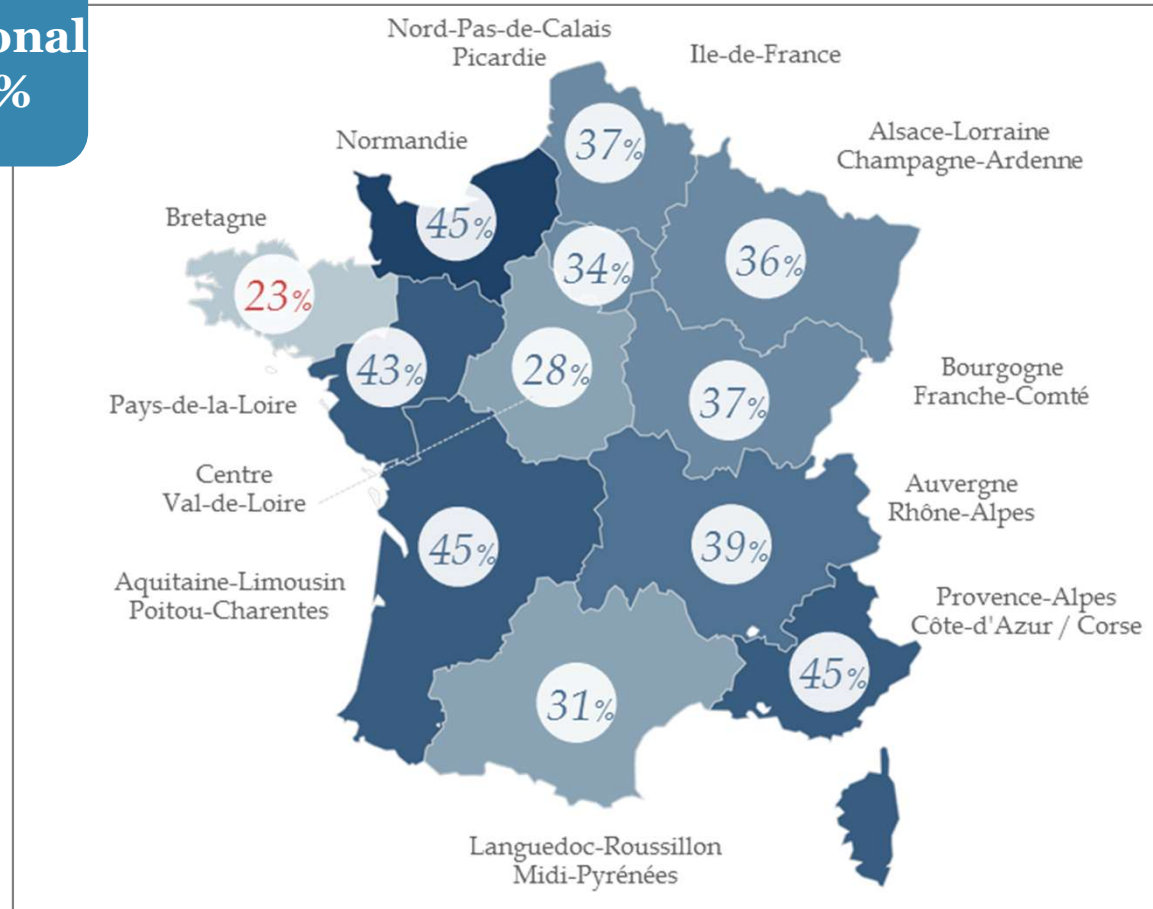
onal
%

Nord-Pas-de-Calais
Picardie

Ile-de-France

Normandie

Alsace-Lorraine
Champagne-Ardenne

37%

Bretagne

45%

34%

36%

23%

43%

28%

Bourgogne
Franche-Comté

37%

Pays-de-la-Loire

Centre
Val-de-Loire

Auvergne
Rhône-Alpes

45%

39%

Aquitaine-Limousin
Poitou-Charentes

Provence-Alpes
Côte-d'Azur / Corse

45%

31%

Languedoc-Roussillon
Midi-Pyrénées